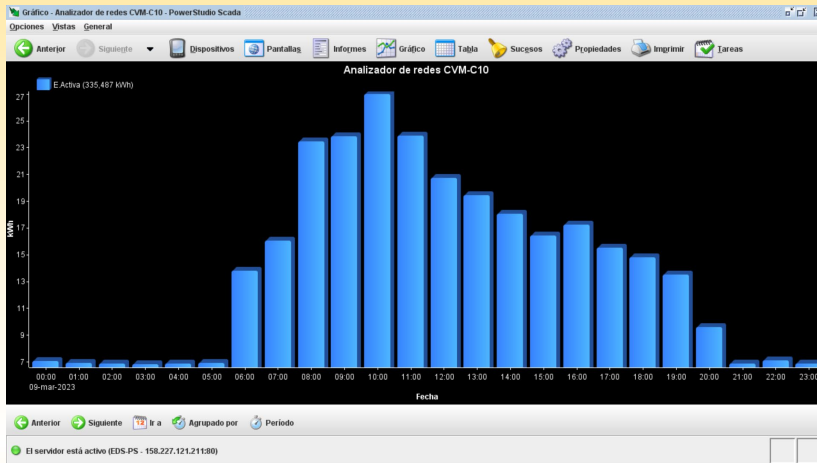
Gráfico - Analizador de redes CVM-C10 - PowerStudio Scada

Opciones Vistas General

Anterior Siguiente Dispositivos Pantallas Informes Gráfico Tabla Sucesos Propiedades Imprimir Tareas

Analizador de redes CVM-C10

E.Activa (335,487 kWh)

kWh

27
25
23
21
19
17
15
13
11
9
7

00:00 01:00 02:00 03:00 04:00 05:00 06:00 07:00 08:00 09:00 10:00 11:00 12:00 13:00 14:00 15:00 16:00 17:00 18:00 19:00 20:00 21:00 22:00 23:00
09-mar-2023

Fecha

Anterior Siguiente Ir a Agrupado por Periodo

El servidor está activo (EDS-PS - 158.227.121.211:80)